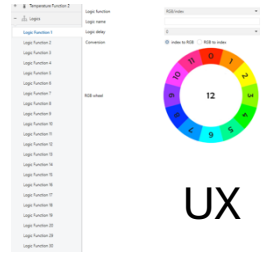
Temperature Function 2
Logic
Logic Function 1
Logic Function 2
Logic Function 3
Logic Function 4
Logic Function 5
Logic Function 6
Logic Function 7
Logic Function 8
Logic Function 9
Logic Function 10
Logic Function 11
Logic Function 12
Logic Function 13
Logic Function 14
Logic Function 15
Logic Function 16
Logic Function 17
Logic Function 18
Logic Function 19
Logic Function 20
Logic Function 21
Logic Function 22
Logic Function 23

Logic function
RGB index
Logic name
Logic delay
0
Conversion
Index to RGB
RGB to index
RGB wheel
1
2
3
4
5
6
7
8
9
10
11
12

UX